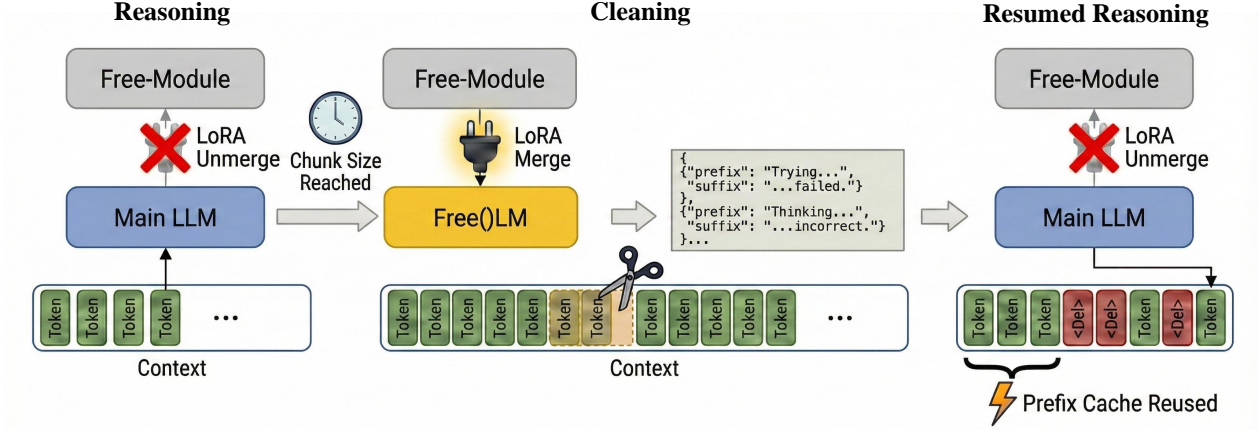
Reasoning

Free-Module

LoRA Unmerge

Main LLM

Token Token Token Token ...

Context

Chunk Size Reached

Cleaning

Free-Module

LoRA Merge

Free()LM

Token Token Token Token Token Token Token Token Token Token Token ...

Context

{
{"prefix": "Trying...",
"suffix": "...failed."}
},
{"prefix": "Thinking...",
"suffix": "...incorrect."}
}...

Resumed Reasoning

Free-Module

LoRA Unmerge

Main LLM

Token Token Token <Del> <Del> Token <Del> Token

Prefix Cache Reused